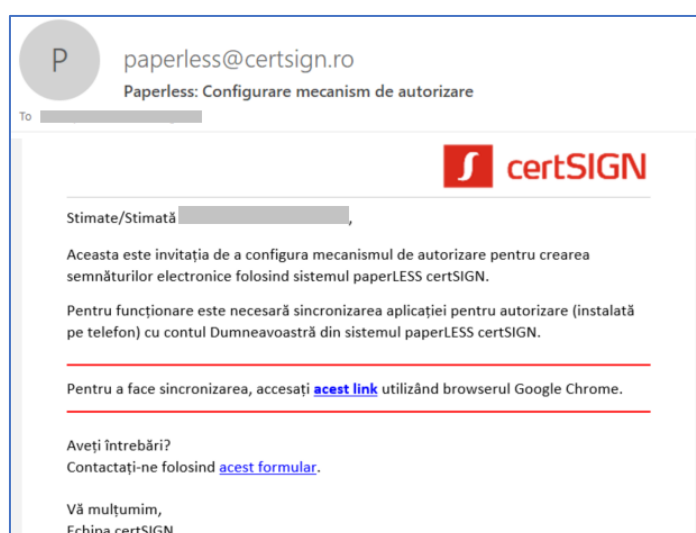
P

paperless@certsign.ro

Paperless: Configurare mecanism de autorizare

To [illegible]

certSIGN

Stimate/Stimată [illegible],

Aceasta este invitația de a configura mecanismul de autorizare pentru crearea semnăturilor electronice folosind sistemul paperLESS certSIGN.

Pentru funcționare este necesară sincronizarea aplicației pentru autorizare (instalată pe telefon) cu contul Dumneavoastră din sistemul paperLESS certSIGN.

Pentru a face sincronizarea, accesați acest link utilizând browserul Google Chrome.

Aveți întrebări?
Contactați-ne folosind acest formular.

Vă mulțumim,
Echipa certSIGN